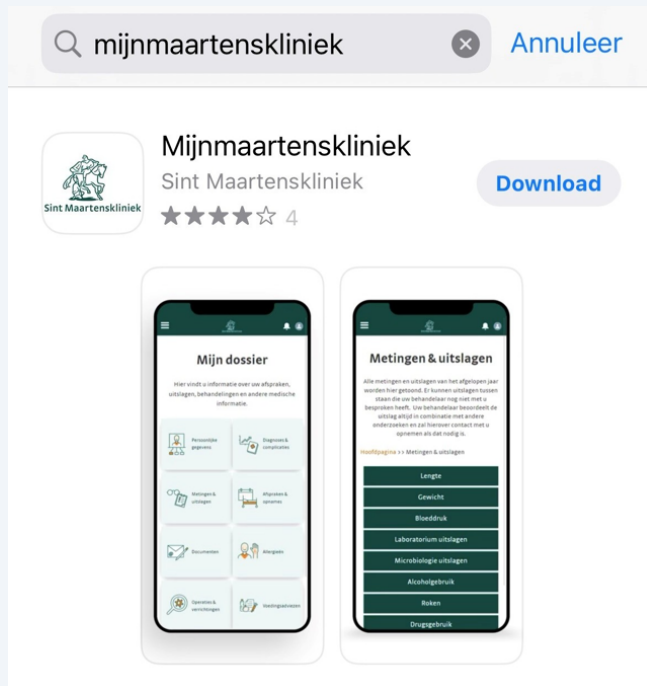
mijnmaartenskliniek

Annuleer

Sint Maartenskliniek

Mijnmaartenskliniek

Sint Maartenskliniek

4

Download

Mijn dossier

Hier vindt u informatie over uw afspraken, uitslagen, behandelingen en andere medische informatie.

Persoonlijke gegevens

Diagnoses & complicaties

Metingen & uitslagen

Afspraken & opnames

Documenten

Allergieën

Operaties & verrichtingen

Voedingsadviezen

Metingen & uitslagen

Alle metingen en uitslagen van het afgelopen jaar worden hier getoond. Er kunnen uitslagen tussen staan die uw behandelaar nog niet met u besproken heeft. Uw behandelaar beoordeelt de uitslag altijd in combinatie met andere onderzoeken en zal hierover contact met u opnemen als dat nodig is.

Hoofdpagina > > Metingen & uitslagen

Lengte

Gewicht

Bloeddruk

Laboratorium uitslagen

Microbiologie uitslagen

Alcoholgebruik

Roken

Drugsgebruik